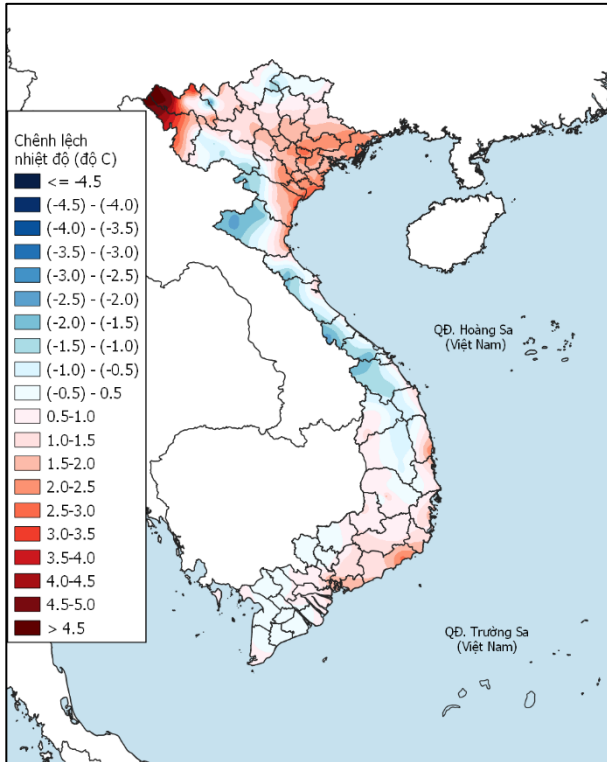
Chênh lệch nhiệt độ (độ C)

<= -4.5
(-4.5) - (-4.0)
(-4.0) - (-3.5)
(-3.5) - (-3.0)
(-3.0) - (-2.5)
(-2.5) - (-2.0)
(-2.0) - (-1.5)
(-1.5) - (-1.0)
(-1.0) - (-0.5)
(-0.5) - 0.5
0.5-1.0
1.0-1.5
1.5-2.0
2.0-2.5
2.5-3.0
3.0-3.5
3.5-4.0
4.0-4.5
4.5-5.0
> 4.5

QĐ. Hoàng Sa
(Việt Nam)

QĐ. Trường Sa
(Việt Nam)